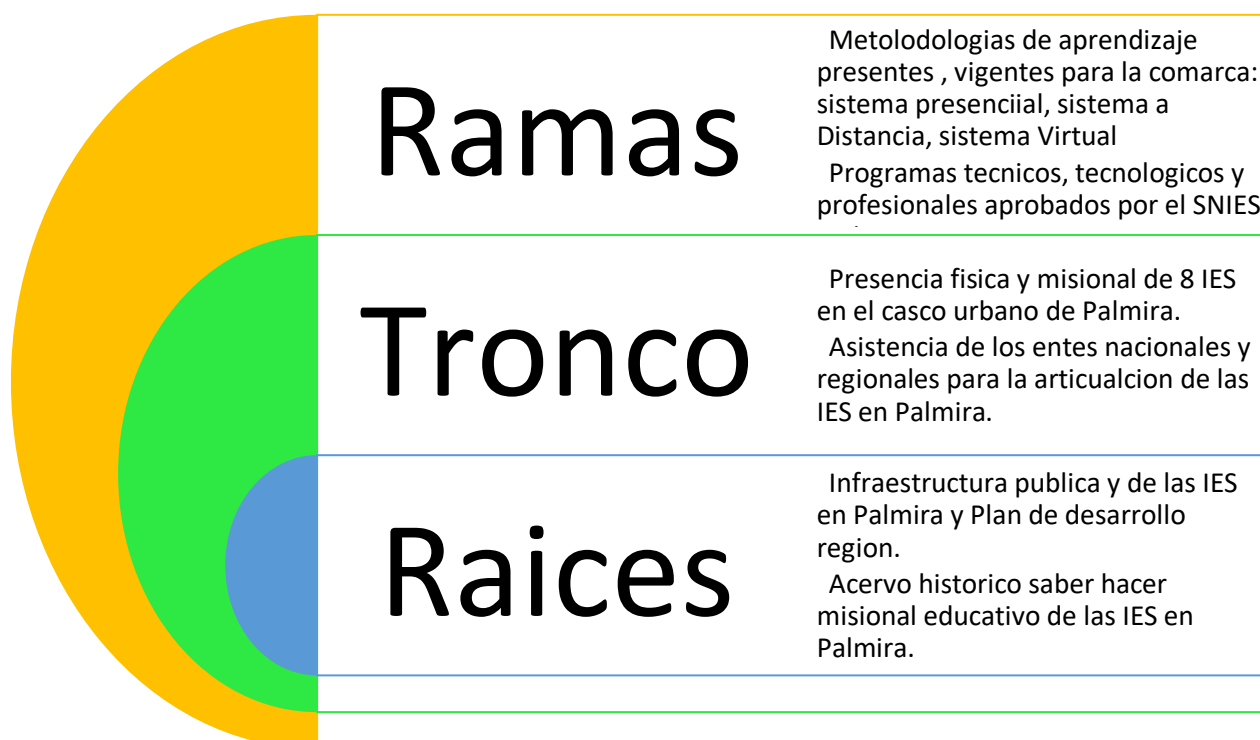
Ramas

Metolodologias de aprendizaje presentes , vigentes para la comarca: sistema presenciial, sistema a Distancia, sistema Virtual

Programas tecnicos, tecnologicos y profesionales aprobados por el SNIES

Tronco

Presencia fisica y misional de 8 IES en el casco urbano de Palmira.

Asistencia de los entes nacionales y regionales para la articualcion de las IES en Palmira.

Raices

Infraestructura publica y de las IES en Palmira y Plan de desarrollo region.

Acervo historico saber hacer misional educativo de las IES en Palmira.